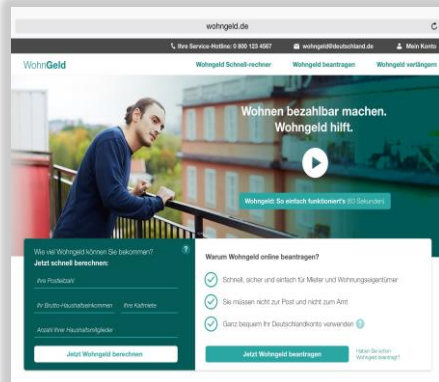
wohngeld.de

Ihre Service-Hotline: 0 800 123 4567
wohngeld@deutschland.de
Mein Konto

WohnGeld
Wohngeld Schnell-rechner
Wohngeld beantragen
Wohngeld verlängern

Wohnen bezahlbar machen. Wohngeld hilft.

Wohngeld: So einfach funktioniert's (60 Sekunden)

Wie viel Wohngeld können Sie bekommen?
Jetzt schnell berechnen:

Ihre Postleitzahl
Ihr Brutto-Haushaltseinkommen
Ihre Kaltmiete
Anzahl Ihrer Haushaltsmitglieder

Jetzt Wohngeld berechnen

Warum Wohngeld online beantragen?

Schnell, sicher und einfach für Mieter und Wohnungseigentümer

Sie müssen nicht zur Post und nicht zum Amt

Ganz bequem Ihr Deutschlandkonto verwenden

Jetzt Wohngeld beantragen

Haben Sie schon Wohngeld beantragt?